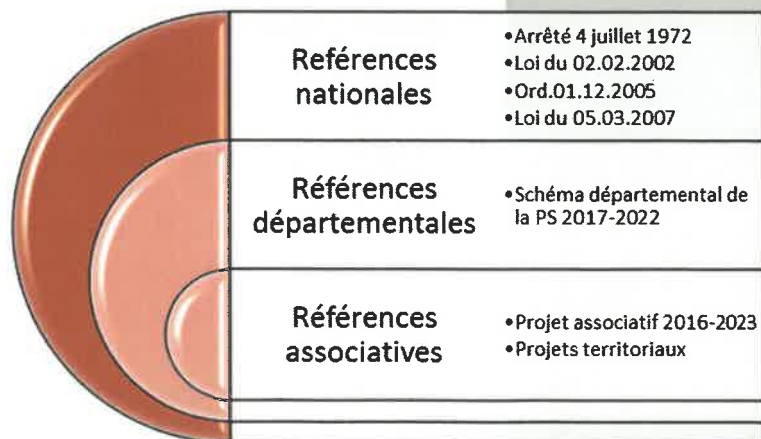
Reférences nationales

•Arrêté 4 juillet 1972
•Loi du 02.02.2002
•Ord.01.12.2005
•Loi du 05.03.2007

Références départementales

•Schéma départemental de la PS 2017-2022

Références associatives

•Projet associatif 2016-2023
•Projets territoriaux